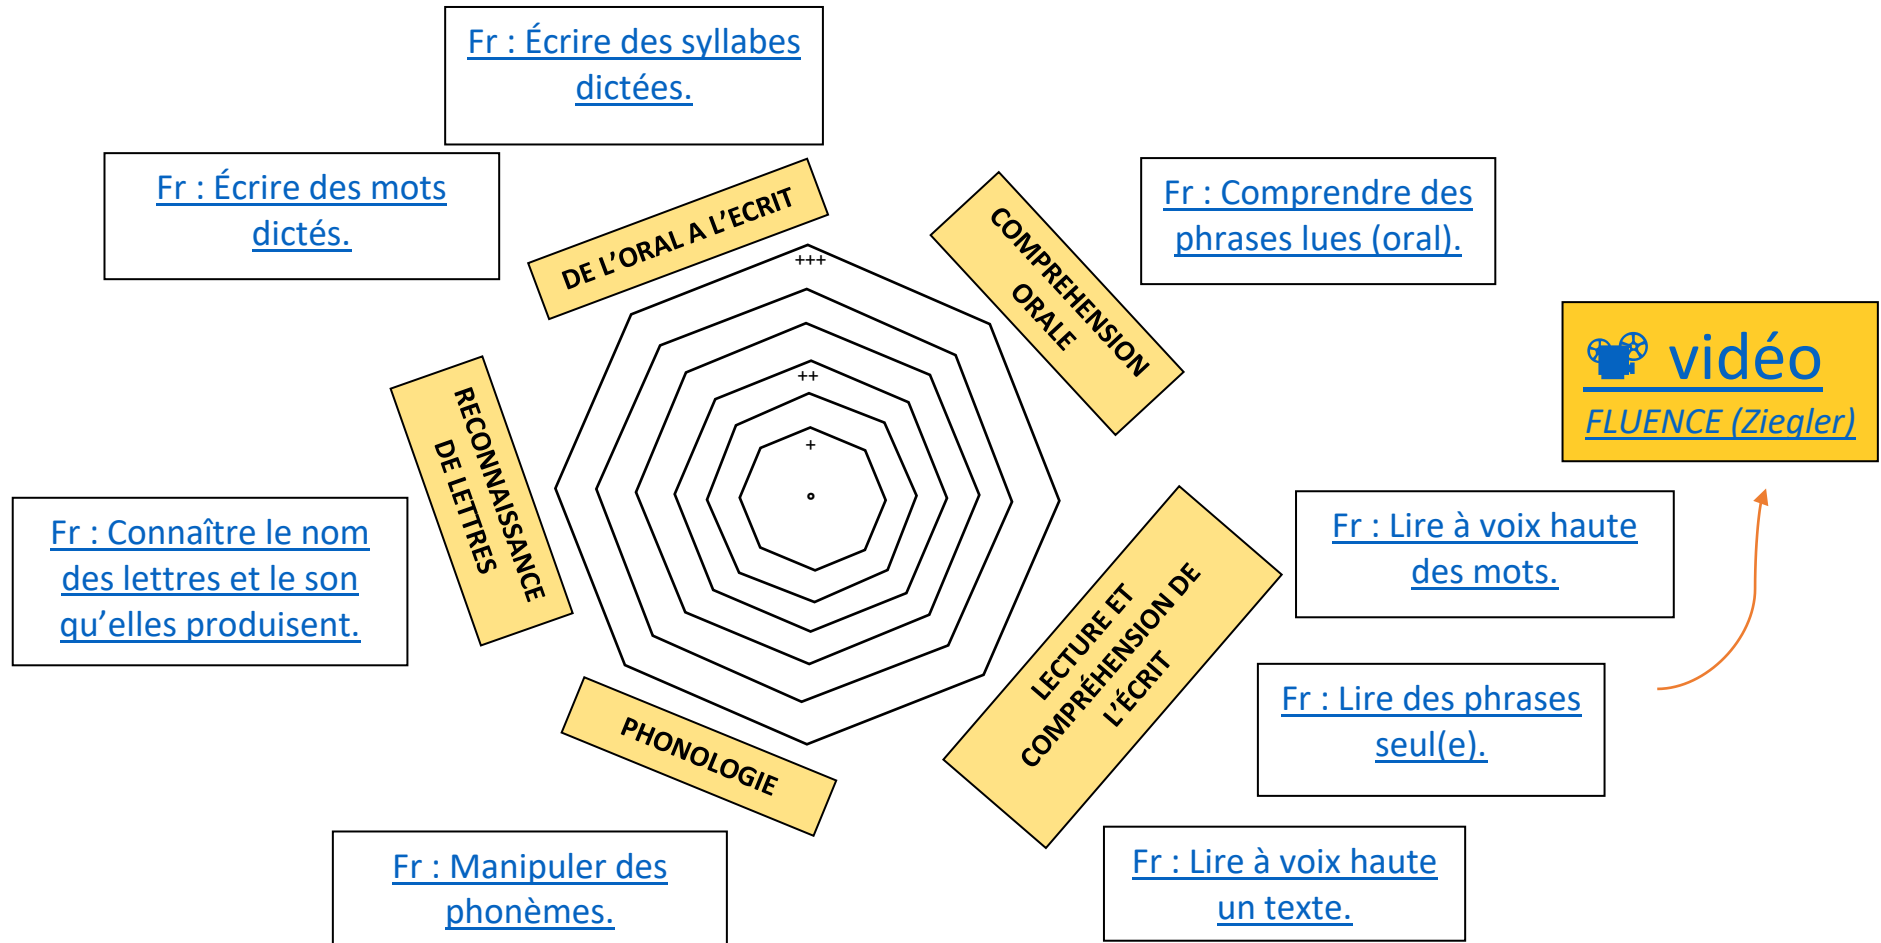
Fr : Écrire des syllabes dictées.

Fr : Écrire des mots dictés.

DE L'ORAL A L'ECRIT

COMPREHENSION ORALE

Fr : Comprendre des phrases lues (oral).

vidéo
FLUENCE (Ziegler)

+++

++

+

°

RECONNAISSANCE DE LETTRES

Fr : Connaître le nom des lettres et le son qu'elles produisent.

LECTURE ET COMPRÉHENSION DE L'ÉCRIT

Fr : Lire à voix haute des mots.

Fr : Lire des phrases seul(e).

PHONOLOGIE

Fr : Manipuler des phonèmes.

Fr : Lire à voix haute un texte.